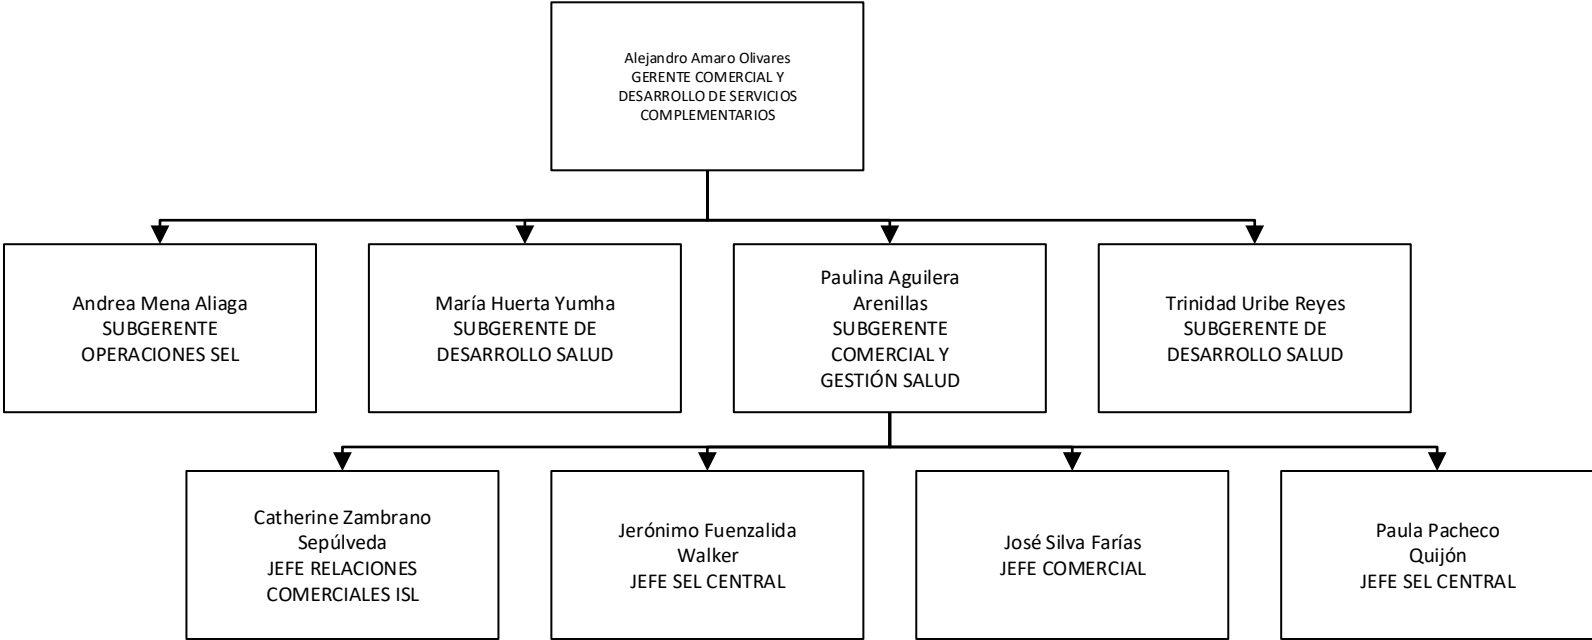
Alejandro Amaro Olivares
GERENTE COMERCIAL Y DESARROLLO DE SERVICIOS COMPLEMENTARIOS

Andrea Mena Aliaga
SUBGERENTE OPERACIONES SEL

María Huerta Yumha
SUBGERENTE DE DESARROLLO SALUD

Paulina Aguilera Arenillas
SUBGERENTE COMERCIAL Y GESTIÓN SALUD

Trinidad Uribe Reyes
SUBGERENTE DE DESARROLLO SALUD

Catherine Zambrano Sepúlveda
JEFE RELACIONES COMERCIALES ISL

Jerónimo Fuenzalida Walker
JEFE SEL CENTRAL

José Silva Farías
JEFE COMERCIAL

Paula Pacheco Quijón
JEFE SEL CENTRAL